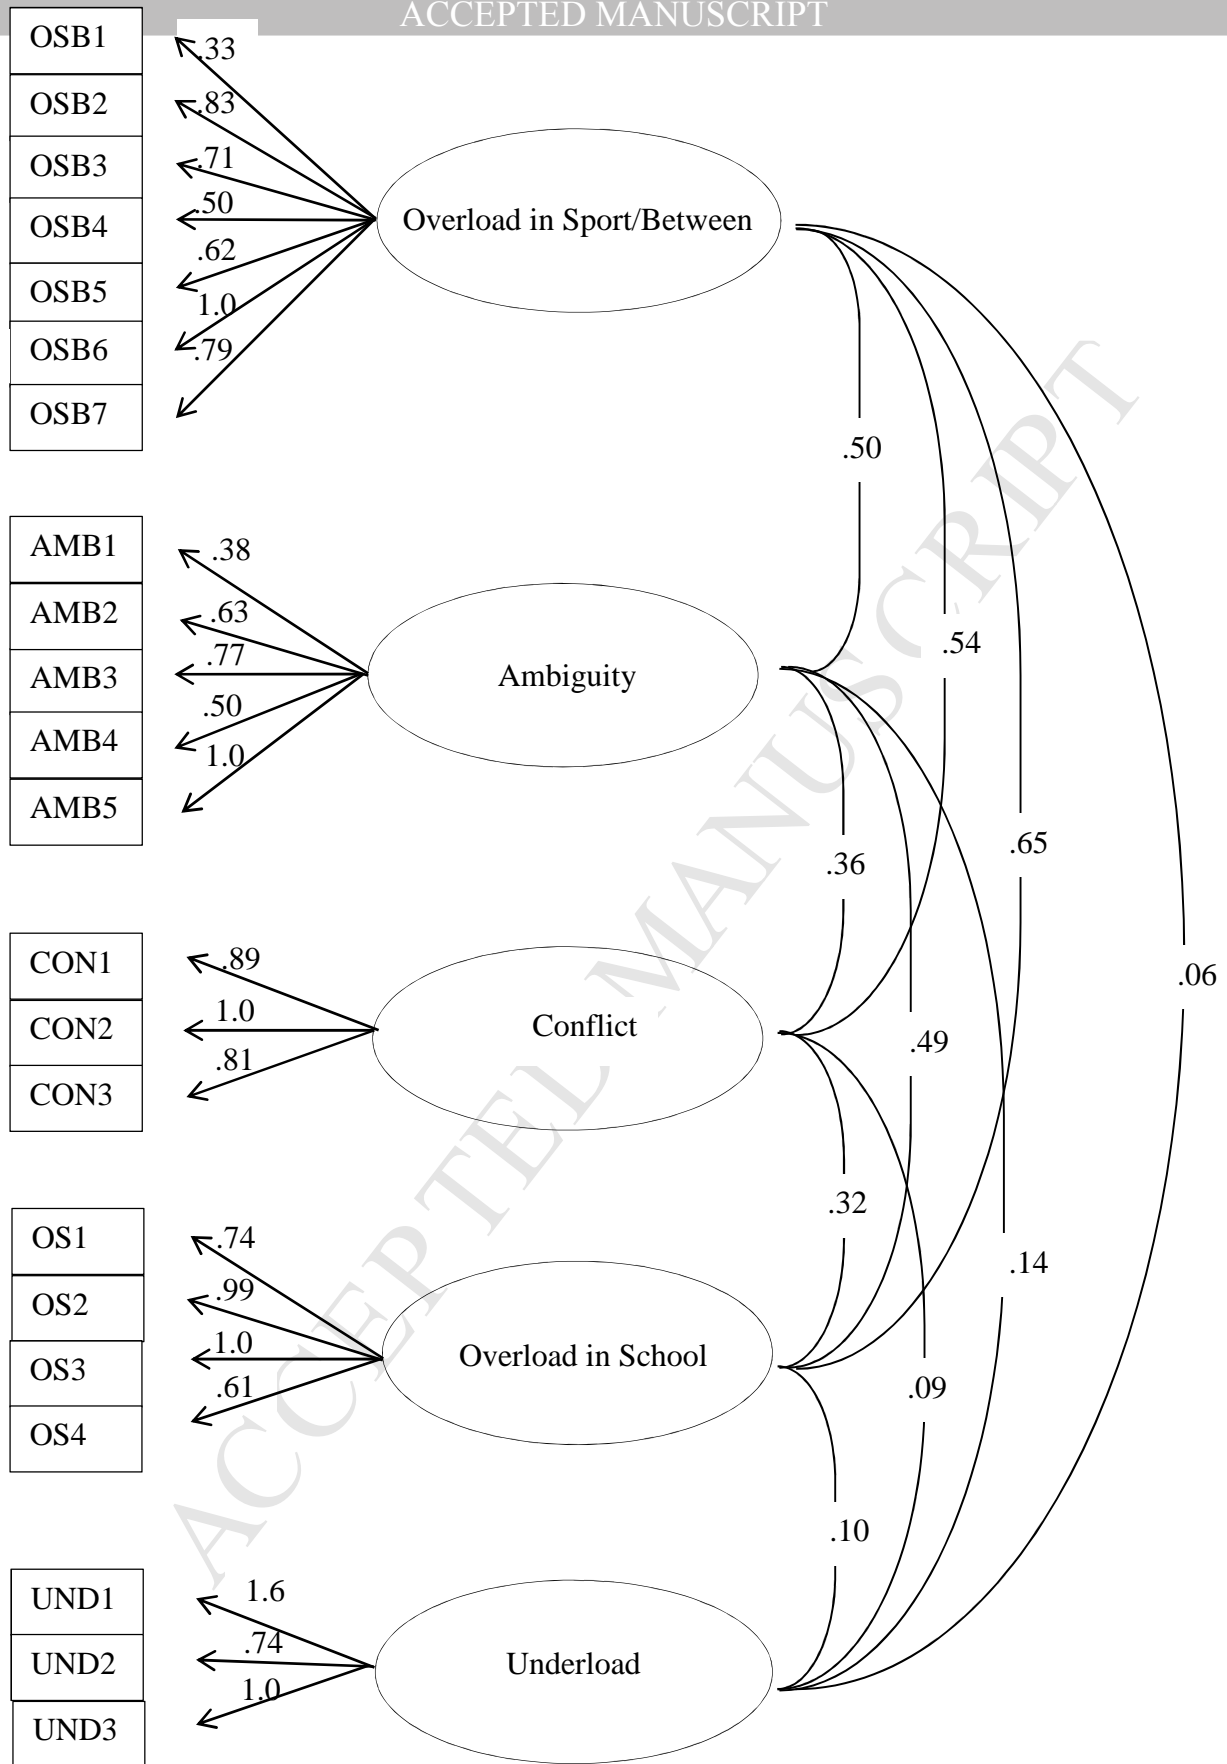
ACCEPTED MANUSCRIPT

OSB1
OSB2
OSB3
OSB4
OSB5
OSB6
OSB7

.33
.83
.71
.50
.62
1.0
.79

Overload in Sport/Between

AMB1
AMB2
AMB3
AMB4
AMB5

.38
.63
.77
.50
1.0

Ambiguity

CON1
CON2
CON3

.89
1.0
.81

Conflict

OS1
OS2
OS3
OS4

.74
.99
1.0
.61

Overload in School

UND1
UND2
UND3

1.6
.74
1.0

Underload

.50
.54
.65
.06
.36
.49
.14
.32
.09
.10